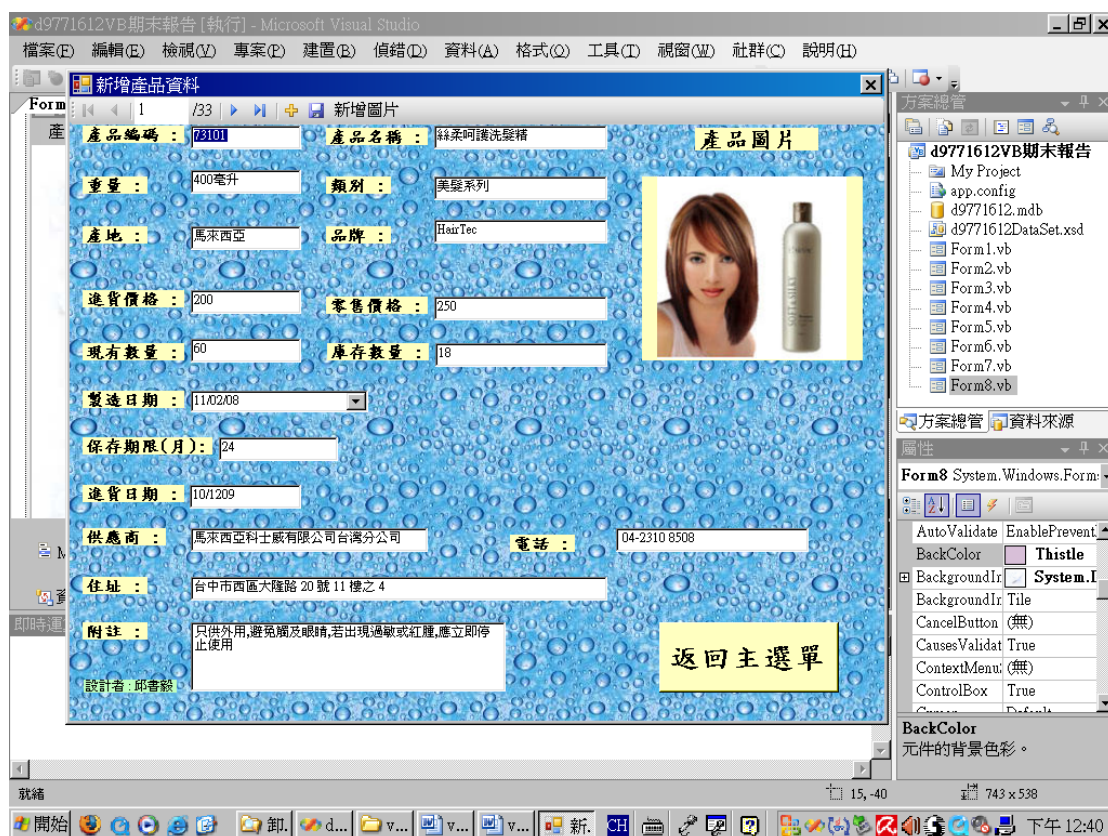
d9771612VB期末報告 [執行] - Microsoft Visual Studio

檔案(F) 編輯(E) 檢視(V) 專案(P) 建置(B) 偵錯(D) 資料(A) 格式(O) 工具(T) 視窗(W) 社群(C) 說明(H)

新增產品資料

1 /33 新增圖片

產品編碼 : 73101
產品名稱 : 絲柔呵護洗髮精
產品圖片
重量 : 400毫升
類別 : 美髮系列
產地 : 馬來西亞
品牌 : HairTec
進貨價格 : 200
零售價格 : 250
現有數量 : 60
庫存數量 : 18
製造日期 : 11/02/08
保存期限(月) : 24
進貨日期 : 10/1209
供應商 : 馬來西亞科士威有限公司台灣分公司
電話 : 04-2310 8508
住址 : 台中市西區大隆路 20 號 11 樓之 4
附註 : 只供外用,避免觸及眼睛,若出現過敏或紅腫,應立即停止使用
設計者 : 邱書毅
返回主選單

方案總管
d9771612VB期末報告
My Project
app.config
d9771612.mdb
d9771612DataSet.xsd
Form1.vb
Form2.vb
Form3.vb
Form4.vb
Form5.vb
Form6.vb
Form7.vb
Form8.vb
方案總管 資料來源

屬性
Form8 System.Windows.Form
| AutoValidate | EnablePrevent |
|---|---|
| BackColor | Thistle |
| BackgroundIr | System.I |
| BackgroundIr | Tile |
| CancelButton | (無) |
| CausesValidat | True |
| ContextMenu | (無) |
| ControlBox | True |
BackColor
元件的背景色彩。

Form
產
即時運
就緒
15, -40
743 x 538
開始 卸. d... v... v... v... 新. CH 下午 12:40